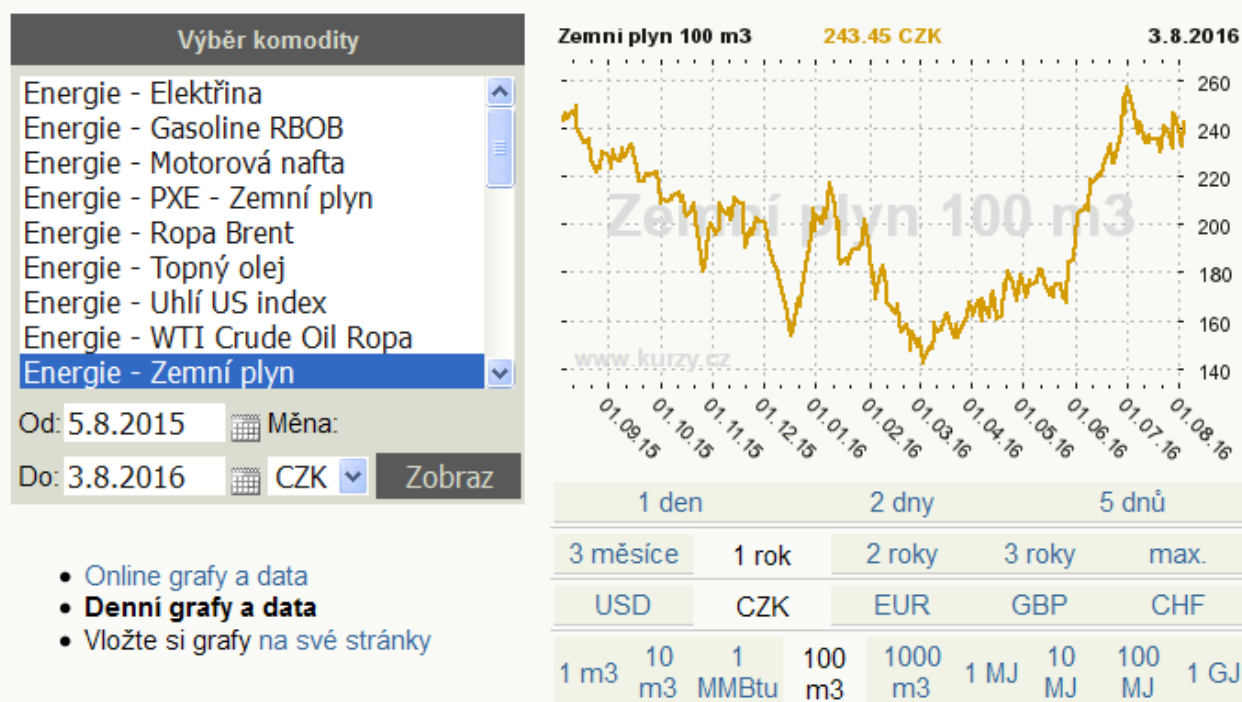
Výběr komodity

Energie - Elektřina
Energie - Gasoline RBOB
Energie - Motorová nafta
Energie - PXE - Zemní plyn
Energie - Ropa Brent
Energie - Topný olej
Energie - Uhlí US index
Energie - WTI Crude Oil Ropa
Energie - Zemní plyn

Od: 5.8.2015 Měna:

Do: 3.8.2016 CZK Zobraz

• Online grafy a data
• Denní grafy a data
• Vložte si grafy na své stránky

Zemni plyn 100 m3 243.45 CZK 3.8.2016

Zemní plyn 100 m3

www.kurzy.cz

260
240
220
200
180
160
140

01.09.15 01.10.15 01.11.15 01.12.15 01.01.16 01.02.16 01.03.16 01.04.16 01.05.16 01.06.16 01.07.16 01.08.16

| 1 den | 2 dny | 5 dnů |
|---|---|---|

| 3 měsíce | 1 rok | 2 roky | 3 roky | max. |
|---|---|---|---|---|

| USD | CZK | EUR | GBP | CHF |
|---|---|---|---|---|

| 1 m3 | 10 m3 | 1 MMBtu | 100 m3 | 1000 m3 | 1 MJ | 10 MJ | 100 MJ | 1 GJ |
|---|---|---|---|---|---|---|---|---|